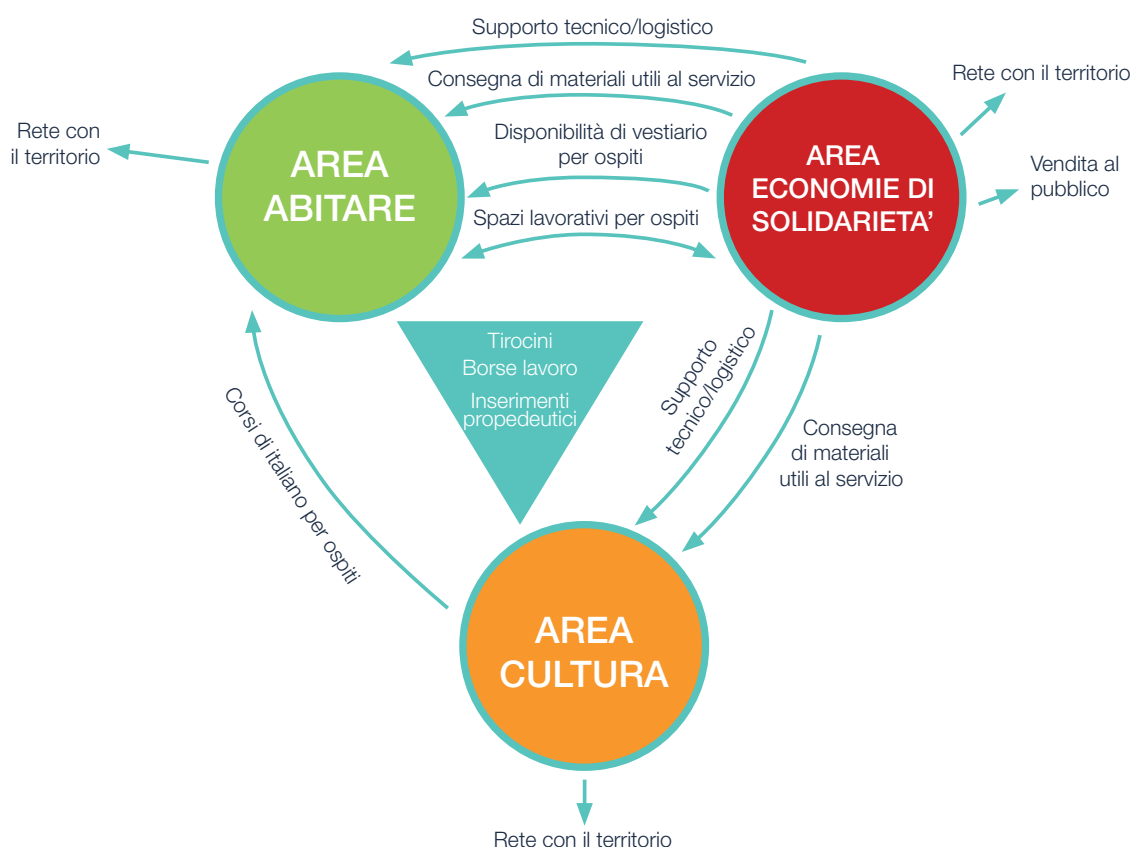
Supporto tecnico/logistico

Consegna di materiali utili al servizio

Rete con il territorio

Rete con il territorio

AREA ABITARE

Disponibilità di vestiario per ospiti

AREA ECONOMIE DI SOLIDARIETA'

Vendita al pubblico

Spazi lavorativi per ospiti

Tirocini

Borse lavoro

Inserimenti propedeutici

Supporto tecnico/logistico

Consegna di materiali utili al servizio

Corsi di italiano per ospiti

AREA CULTURA

Rete con il territorio